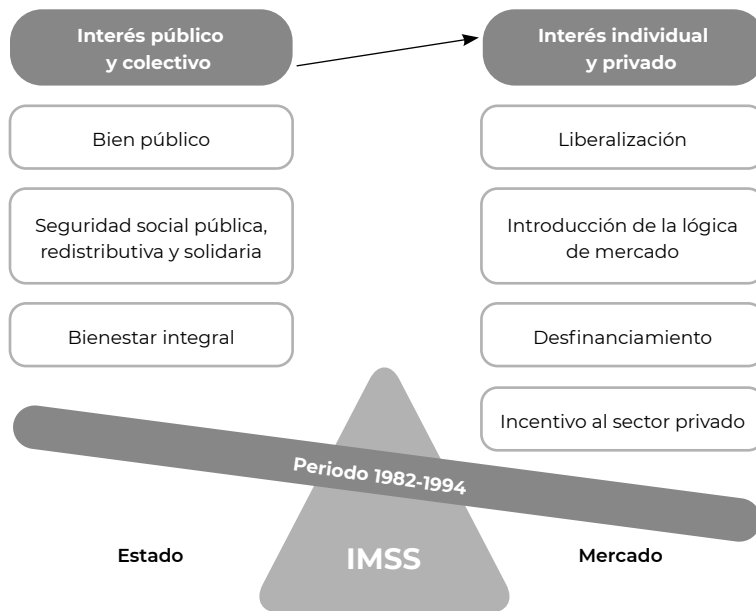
Interés público y colectivo

Interés individual y privado

Bien público

Seguridad social pública, redistributiva y solidaria

Bienestar integral

Liberalización

Introducción de la lógica de mercado

Desfinanciamiento

Incentivo al sector privado

Periodo 1982-1994

Estado

IMSS

Mercado